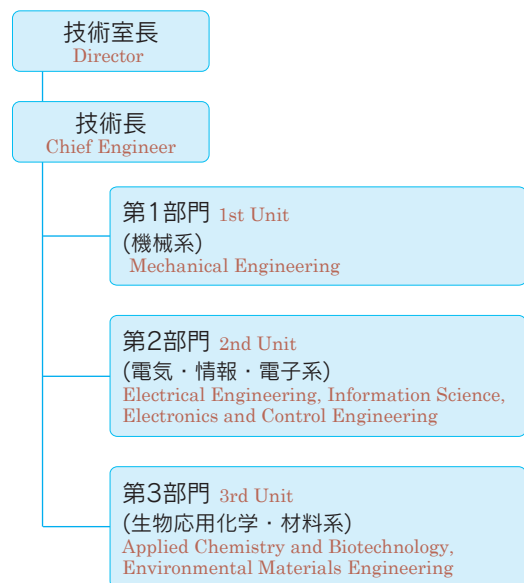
技術室長
Director

技術長
Chief Engineer

第1部門 1st Unit
(機械系)
Mechanical Engineering

第2部門 2nd Unit
(電気・情報・電子系)
Electrical Engineering, Information Science, Electronics and Control Engineering

第3部門 3rd Unit
(生物応用化学・材料系)
Applied Chemistry and Biotechnology, Environmental Materials Engineering